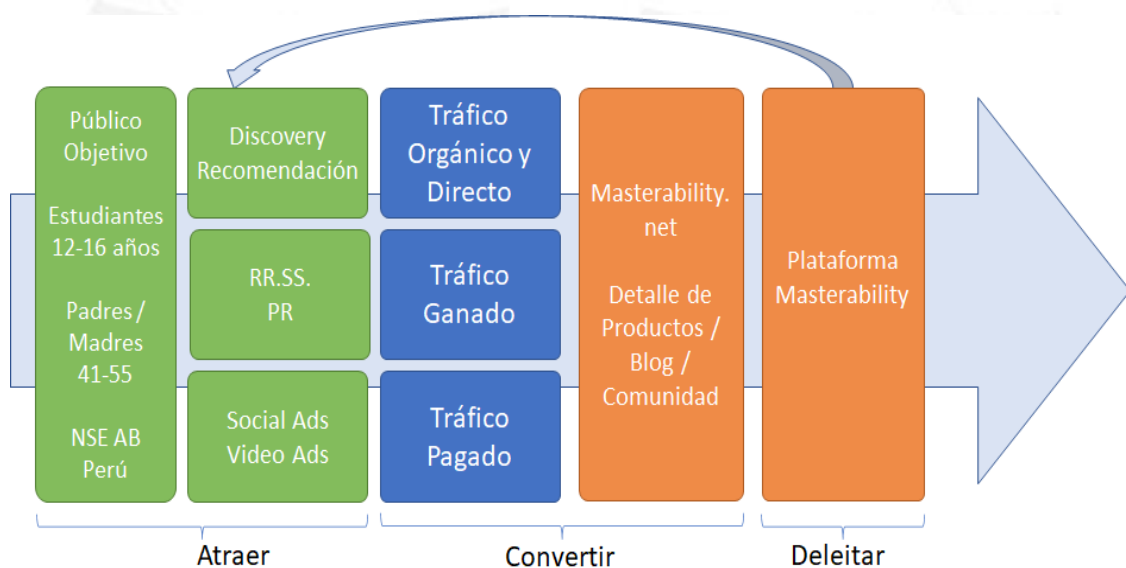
Público Objetivo

Estudiantes 12-16 años

Padres / Madres 41-55

NSE AB Perú

Discovery Recomendación

RR.SS. PR

Social Ads Video Ads

Tráfico Orgánico y Directo

Tráfico Ganado

Tráfico Pagado

Masterability. net

Detalle de Productos / Blog / Comunidad

Plataforma Masterability

Atraer

Convertir

Deleitar